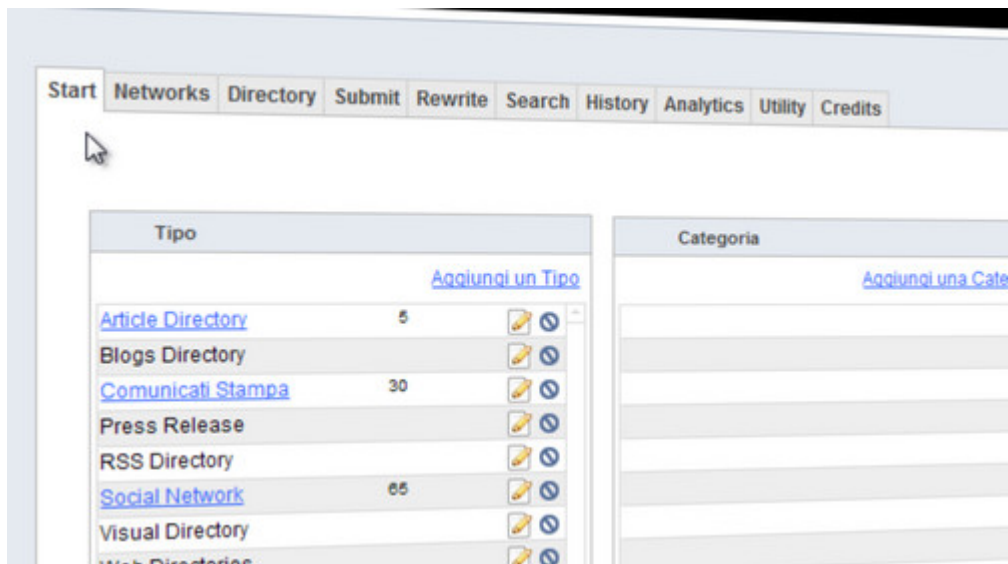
Start | Networks | Directory | Submit | Rewrite | Search | History | Analytics | Utility | Credits

Tipo

Aggiungi un Tipo

Article Directory 5
Blogs Directory
Comunicati Stampa 30
Press Release
RSS Directory
Social Network 65
Visual Directory
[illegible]

Categoria

Aggiungi una Cate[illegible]